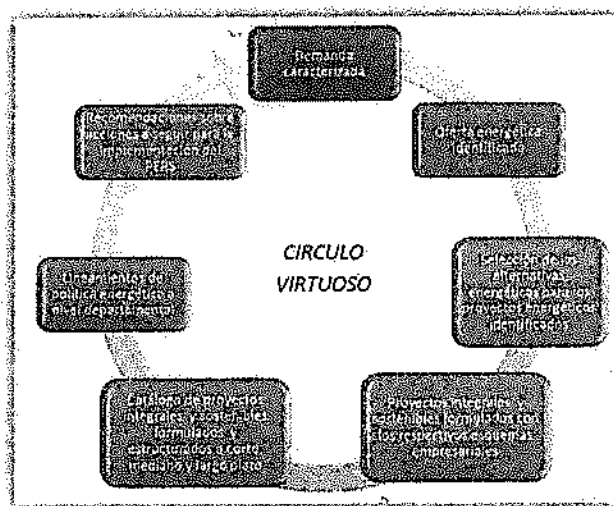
Demanda caracterizada

Oferta energética identificada

Selección de las alternativas energéticas para los proyectos energéticos identificados

Proyectos integrales y sostenibles formulados con los respectivos esquemas empresariales

Catálogo de proyectos integrales y sostenibles formulados y estructurados a corto, mediano y largo plazo

Lineamientos de política energética a nivel departamental

Recomendaciones sobre la secuencia a seguir para la implementación del PERS

CIRCULO VIRTUOSO